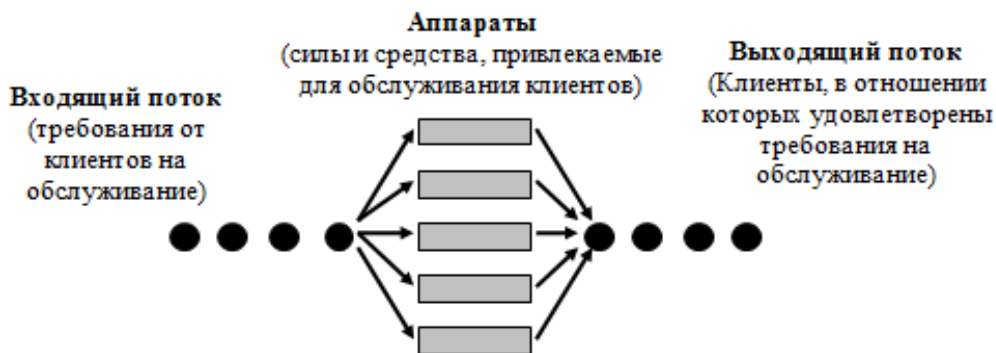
Аппараты
(силы и средства, привлекаемые для обслуживания клиентов)

Входящий поток
(требования от клиентов на обслуживание)

Выходящий поток
(Клиенты, в отношении которых удовлетворены требования на обслуживание)